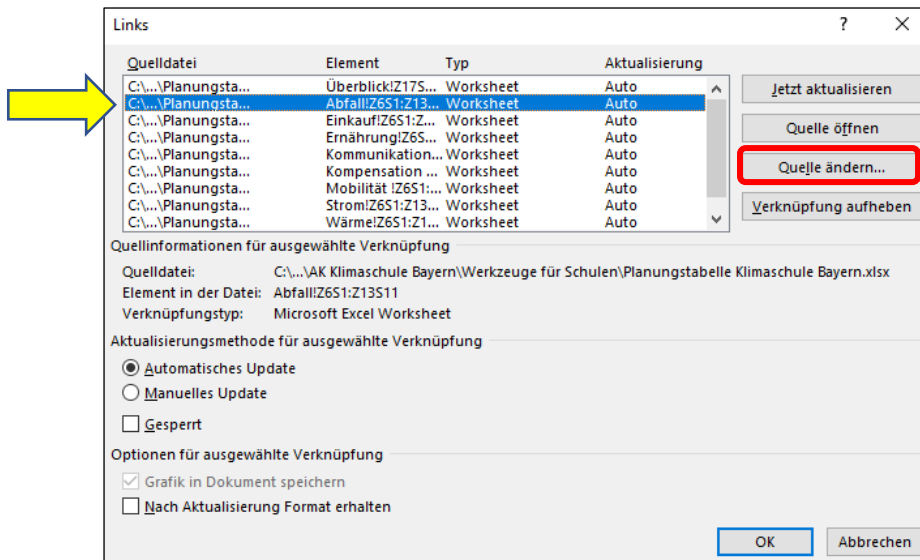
Links

?

Quelldatei | Element | Typ | Aktualisierung

| Quelldatei | Element | Typ | Aktualisierung |
|---|---|---|---|
| C:\...\Planungsta... | Überblick!Z17S... | Worksheet | Auto |
| C:\...\Planungsta... | Abfall!Z6S1:Z13... | Worksheet | Auto |
| C:\...\Planungsta... | Einkauf!Z6S1:Z... | Worksheet | Auto |
| C:\...\Planungsta... | Ernährung!Z6S... | Worksheet | Auto |
| C:\...\Planungsta... | Kommunikation... | Worksheet | Auto |
| C:\...\Planungsta... | Kompensation ... | Worksheet | Auto |
| C:\...\Planungsta... | Mobilität !Z6S1:... | Worksheet | Auto |
| C:\...\Planungsta... | Strom!Z6S1:Z13... | Worksheet | Auto |
| C:\...\Planungsta... | Wärme!Z6S1:Z1... | Worksheet | Auto |

Jetzt aktualisieren

Quelle öffnen

Quelle ändern...

Verknüpfung aufheben

Quellinformationen für ausgewählte Verknüpfung

Quelldatei: C:\...\AK Klimaschule Bayern\Werkzeuge für Schulen\Planungstabelle Klimaschule Bayern.xlsx
Element in der Datei: Abfall!Z6S1:Z13S11
Verknüpfungstyp: Microsoft Excel Worksheet

Aktualisierungsmethode für ausgewählte Verknüpfung

Automatisches Update

Manuelles Update

Gesperrt

Optionen für ausgewählte Verknüpfung

Grafik in Dokument speichern

Nach Aktualisierung Format erhalten

OK

Abbrechen